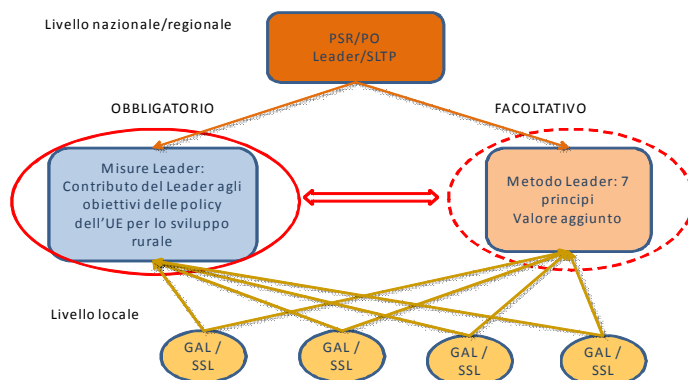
Livello nazionale/regionale

PSR/PO
Leader/SLTP

OBBLIGATORIO

FACOLTATIVO

Misure Leader:
Contributo del Leader agli obiettivi delle policy dell'UE per lo sviluppo rurale

Metodo Leader: 7 principi
Valore aggiunto

Livello locale

GAL / SSL

GAL / SSL

GAL / SSL

GAL / SSL